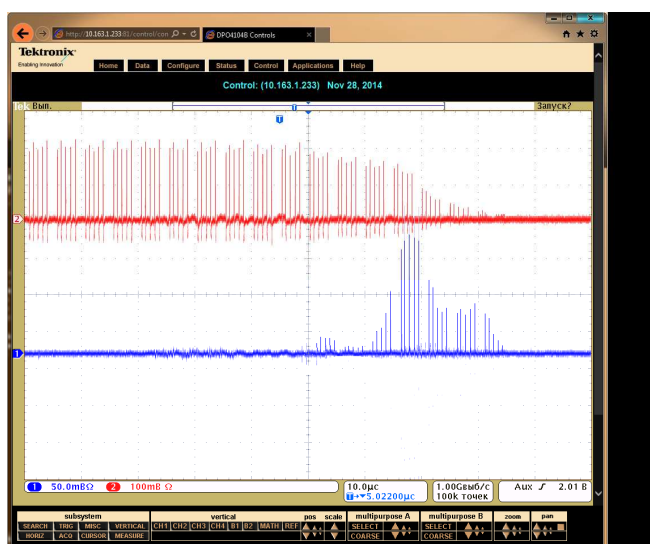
http://10.163.1.233:81/control/con
DPO4104B Controls

Tektronix
Enabling Innovation

Home
Data
Configure
Status
Control
Applications
Help

Control: (10.163.1.233) Nov 28, 2014

Вып.
T
Запуск?

2
1

1 50.0мВΩ
2 100мВ Ω
10.0µс
T→▼5.02200µс
1.00Gвыб/с
100k точек
Aux ʃ 2.01 В

subsystem
SEARCH
TRIG
MISC
VERTICAL
HORIZ
ACQ
CURSOR
MEASURE

vertical
CH1
CH2
CH3
CH4
B1
B2
MATH
REF

pos
scale

multipurpose A
SELECT
COARSE

multipurpose B
SELECT
COARSE

zoom
pan